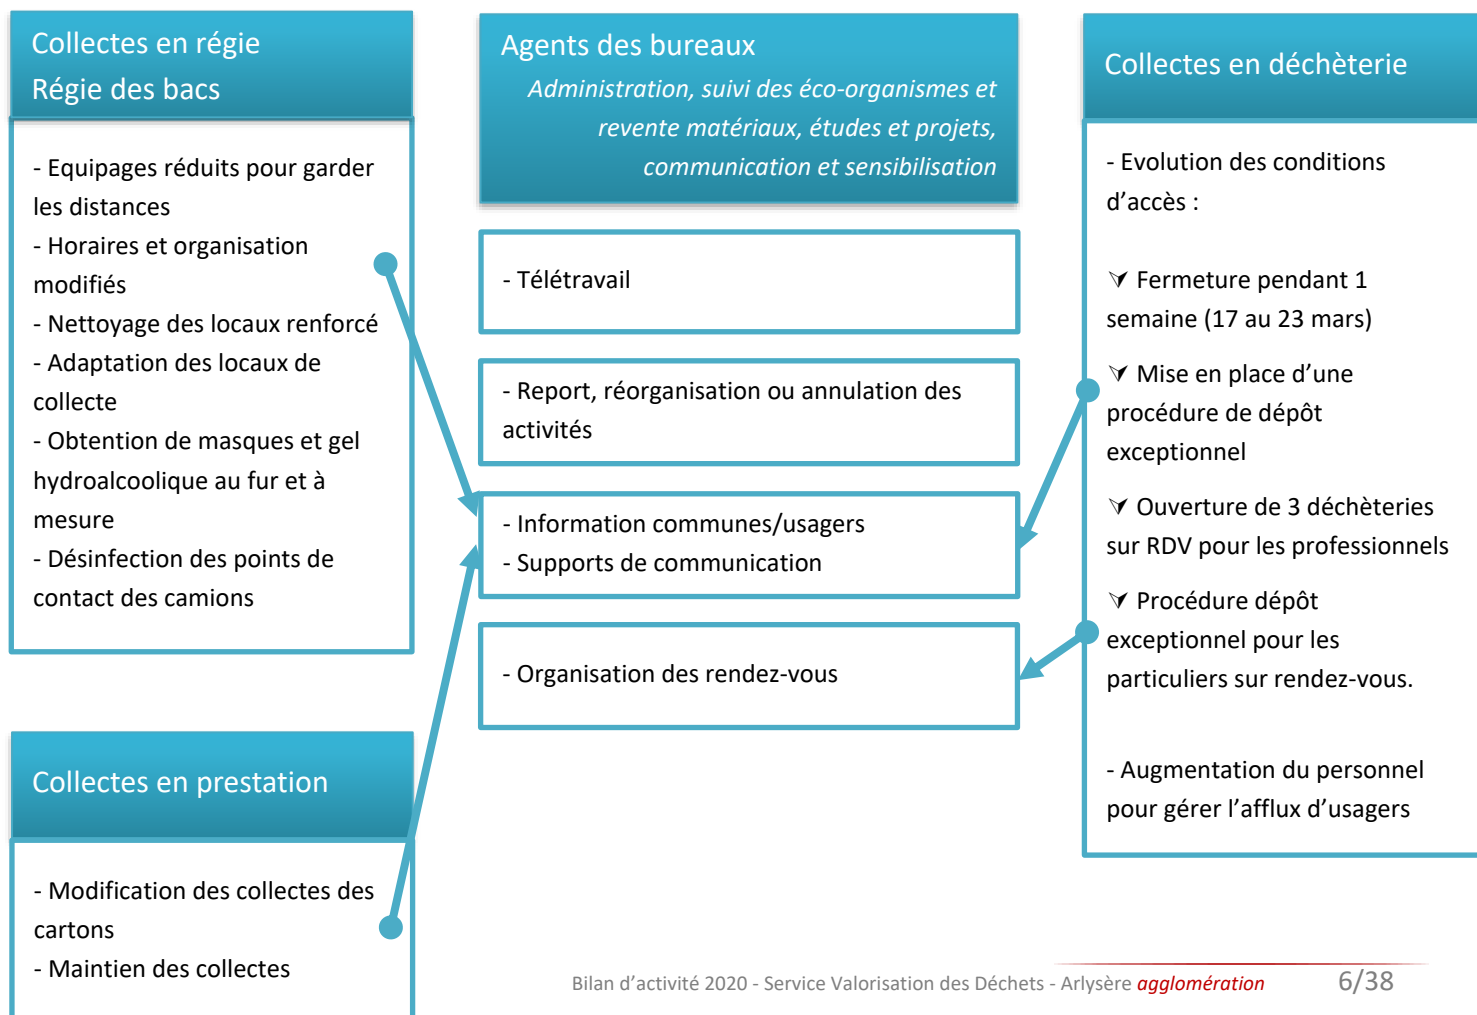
Collectes en régie
Régie des bacs

- Equipages réduits pour garder les distances
- Horaires et organisation modifiés
- Nettoyage des locaux renforcé
- Adaptation des locaux de collecte
- Obtention de masques et gel hydroalcoolique au fur et à mesure
- Désinfection des points de contact des camions

Collectes en prestation

- Modification des collectes des cartons
- Maintien des collectes

Agents des bureaux
*Administration, suivi des éco-organismes et revente matériaux, études et projets, communication et sensibilisation*

- Télétravail

- Report, réorganisation ou annulation des activités

- Information communes/usagers
- Supports de communication

- Organisation des rendez-vous

Collectes en déchèterie

- Evolution des conditions d'accès :

Fermeture pendant 1 semaine (17 au 23 mars)

Mise en place d'une procédure de dépôt exceptionnel

Ouverture de 3 déchèteries sur RDV pour les professionnels

Procédure dépôt exceptionnel pour les particuliers sur rendez-vous.

- Augmentation du personnel pour gérer l'afflux d'usagers

Bilan d'activité 2020 - Service Valorisation des Déchets - Arlysère agglomération 6/38